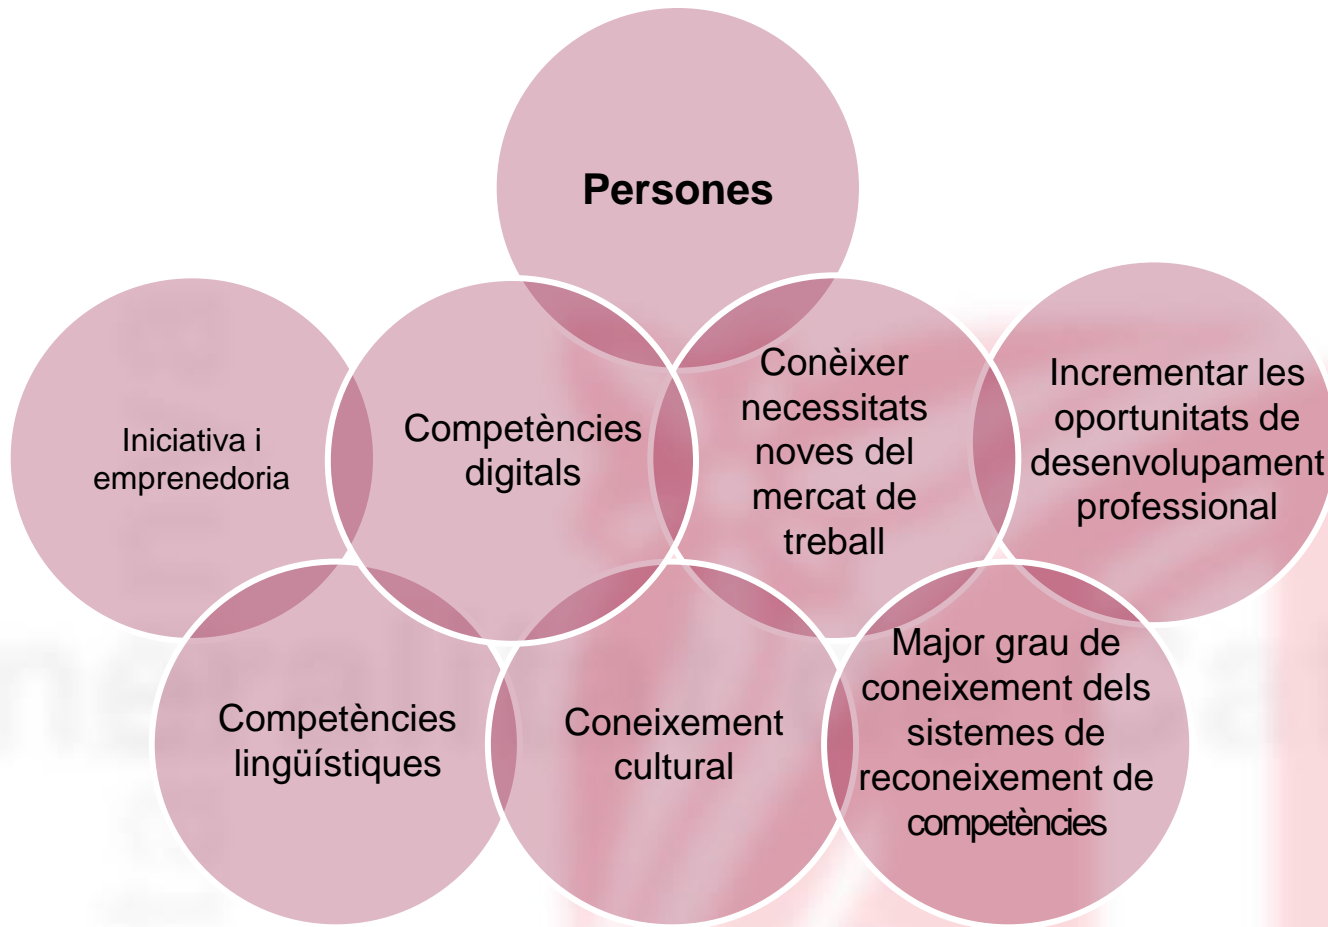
Persones

Iniciativa i emprenedoria

Competències digitals

Conèixer necessitats noves del mercat de treball

Incrementar les oportunitats de desenvolupament professional

Competències lingüístiques

Coneixement cultural

Major grau de coneixement dels sistemes de reconeixement de competències